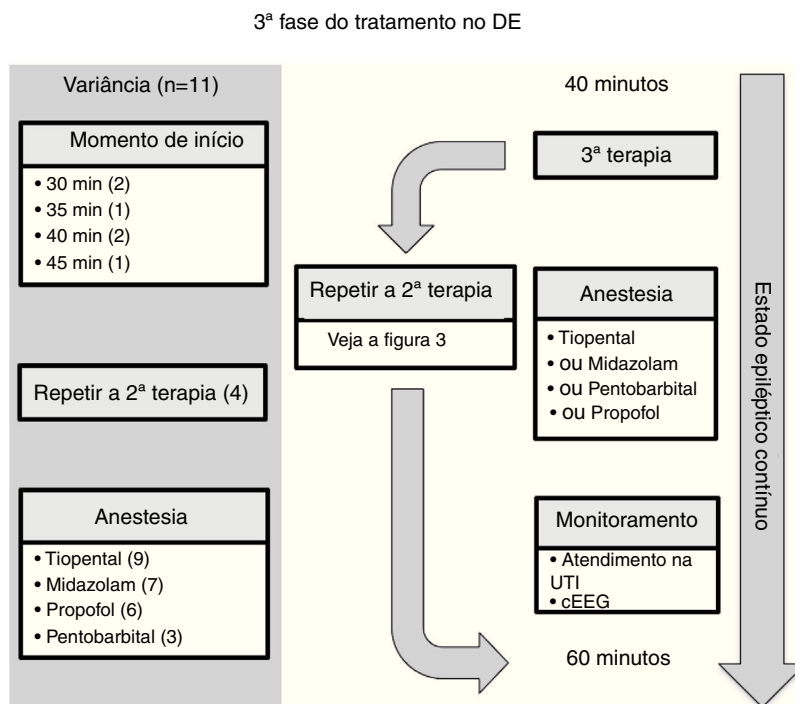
3ª fase do tratamento no DE

Variância (n=11)

Momento de início
• 30 min (2)
• 35 min (1)
• 40 min (2)
• 45 min (1)

Repetir a 2ª terapia (4)

Anestesia
• Tiopental (9)
• Midazolam (7)
• Propofol (6)
• Pentobarbital (3)

40 minutos

3ª terapia

Repetir a 2ª terapia
Veja a figura 3

Anestesia
• Tiopental
• ou Midazolam
• ou Pentobarbital
• ou Propofol

Monitoramento
• Atendimento na UTI
• cEEG

60 minutos

Estado epiléptico contínuo